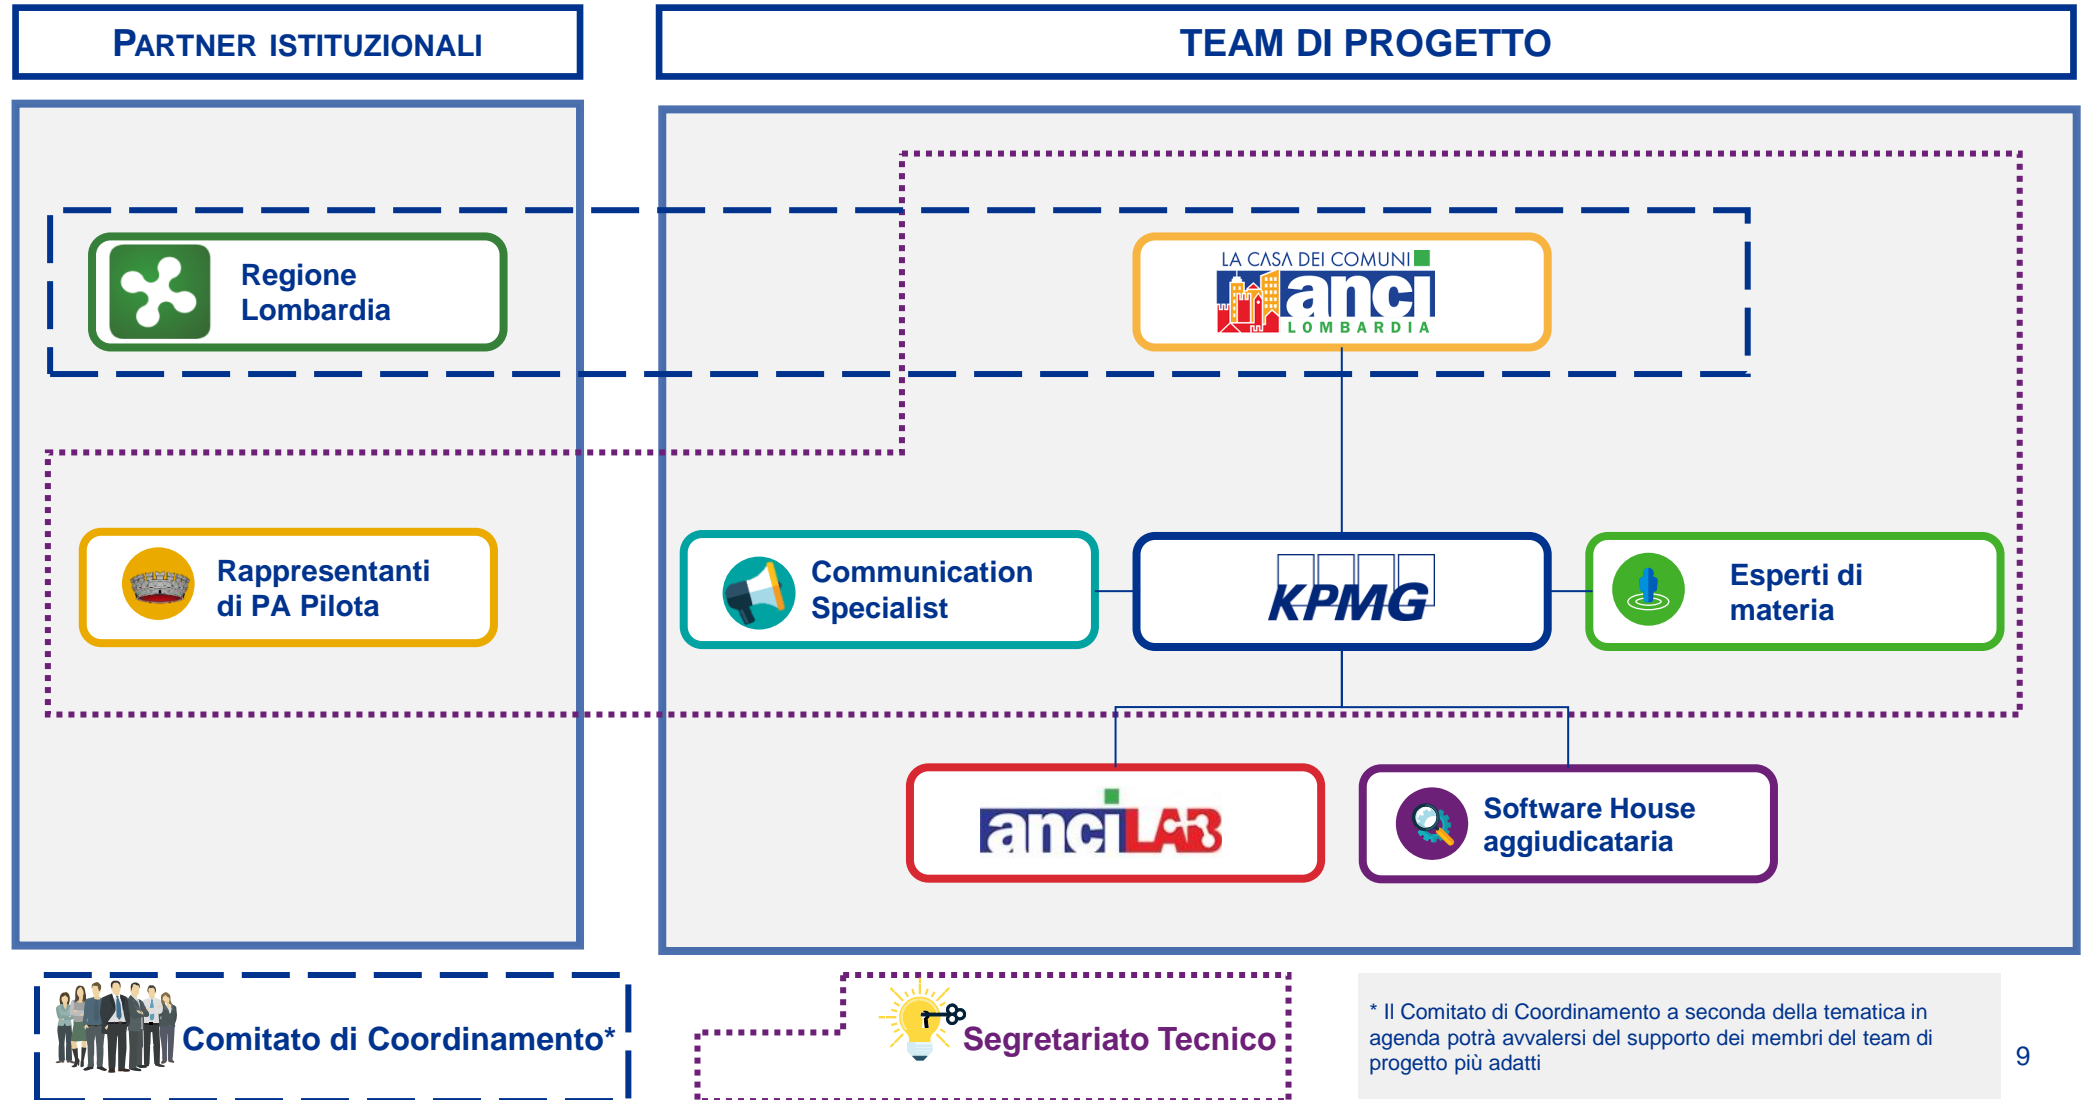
PARTNER ISTITUZIONALI

TEAM DI PROGETTO

Regione Lombardia

LA CASA DEI COMUNI anci LOMBARDIA

Rappresentanti di PA Pilota

Communication Specialist

KPMG

Esperti di materia

anciLAB

Software House aggiudicataria

Comitato di Coordinamento*

Segretariato Tecnico

* Il Comitato di Coordinamento a seconda della tematica in agenda potrà avvalersi del supporto dei membri del team di progetto più adatti

9